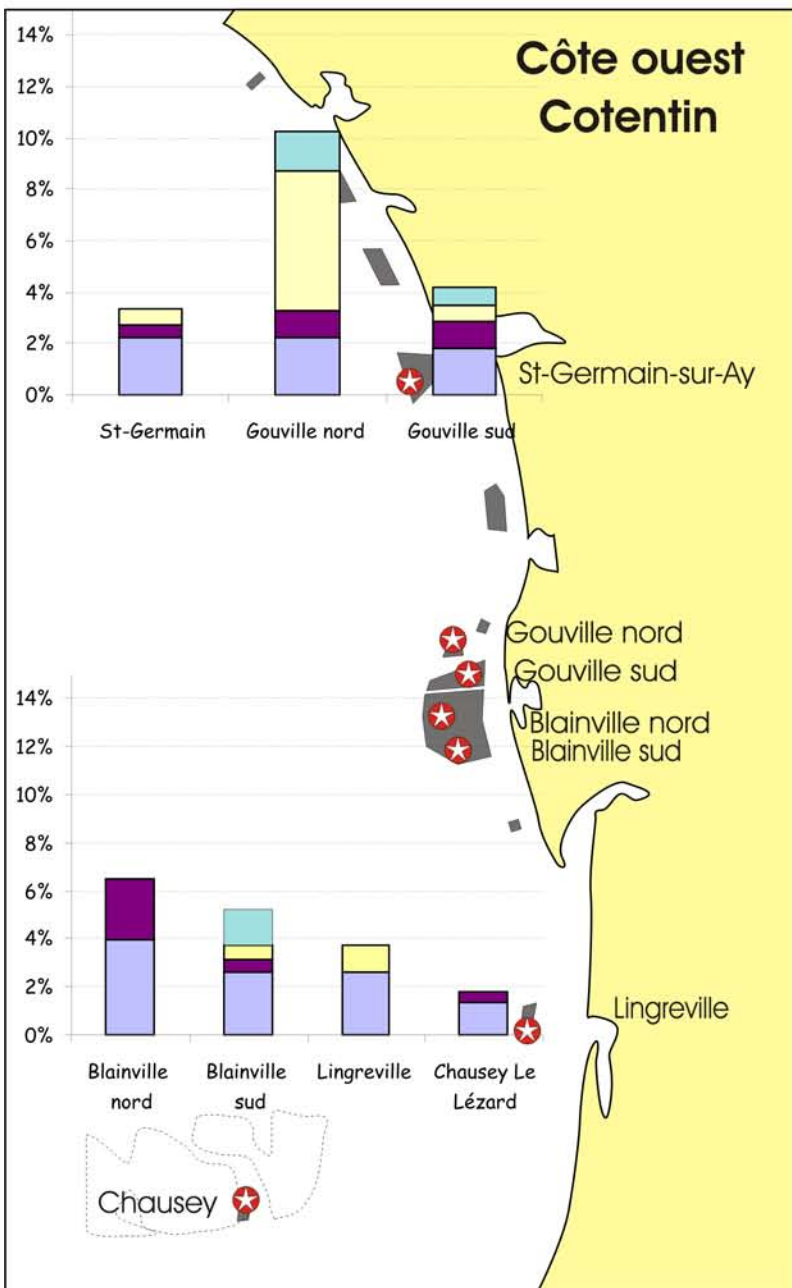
Côte ouest Cotentin

14%
12%
10%
8%
6%
4%
2%
0%

St-Germain
Gouville nord
Gouville sud

St-Germain-sur-Ay

Gouville nord
Gouville sud
Blainville nord
Blainville sud

14%
12%
10%
8%
6%
4%
2%
0%

Blainville nord
Blainville sud
Lingreville
Chausey Le Lézard

Lingreville

Chausey